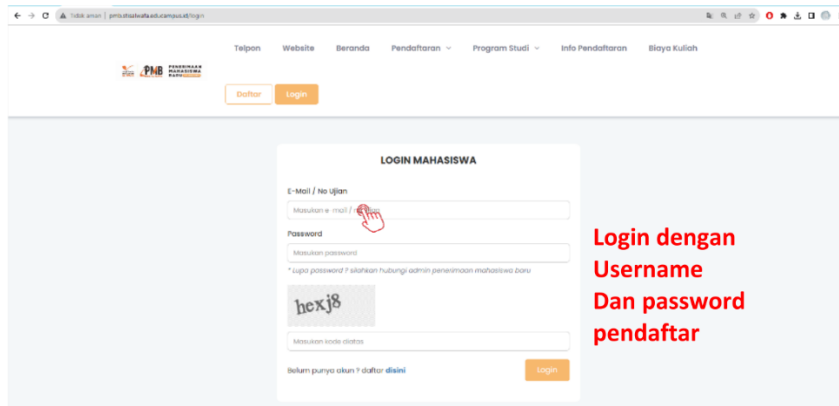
Tidak aman | pmb.staitwafa.ads.campus.id/login

PMB PENERIMAAN MAHASISWA BARU

Telpon Website Beranda Pendaftaran Program Studi Info Pendaftaran Biaya Kuliah

Daftar Login

LOGIN MAHASISWA

E-Mail / No Ujian

Masukan e-mail / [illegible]

Password

Masukan password

* Lupa password ? silahkan hubungi admin penerimaan mahasiswa baru

hexj8

Masukan kode diatas

Belum punya akun ? daftar disini

Login

Login dengan Username Dan password pendaftar